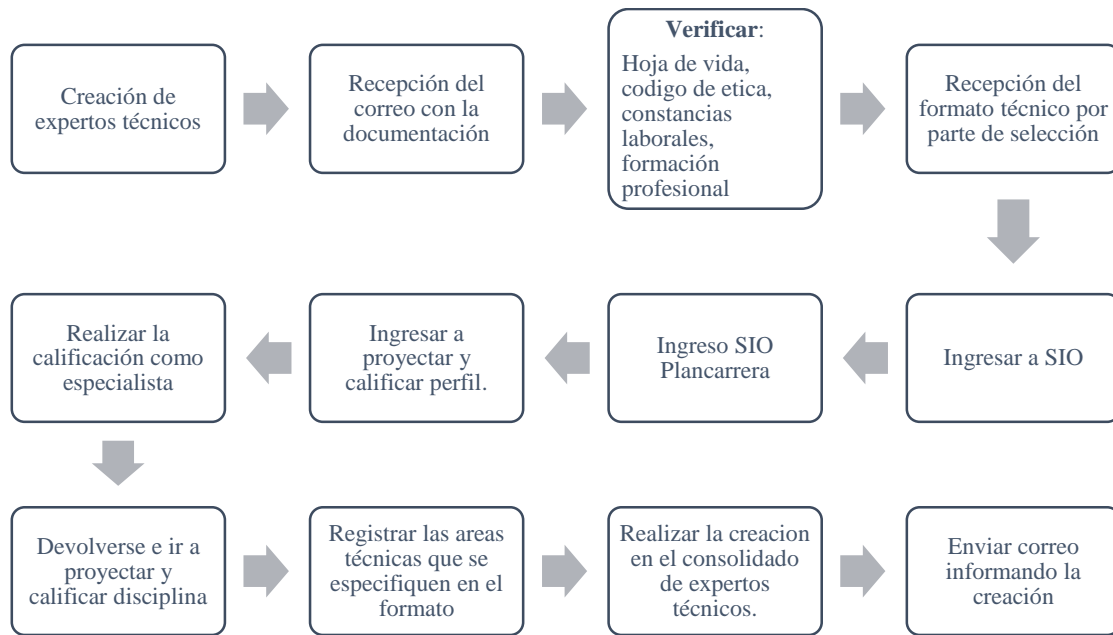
Creación de expertos técnicos

Recepción del correo con la documentación

**Verificar**:
Hoja de vida, codigo de etica, constancias laborales, formación profesional

Recepción del formato técnico por parte de selección

Ingresar a SIO

Ingreso SIO Plancarrera

Ingresar a proyectar y calificar perfil.

Realizar la calificación como especialista

Devolverse e ir a proyectar y calificar disciplina

Registrar las areas técnicas que se especifiquen en el formato

Realizar la creacion en el consolidado de expertos técnicos.

Enviar correo informando la creación